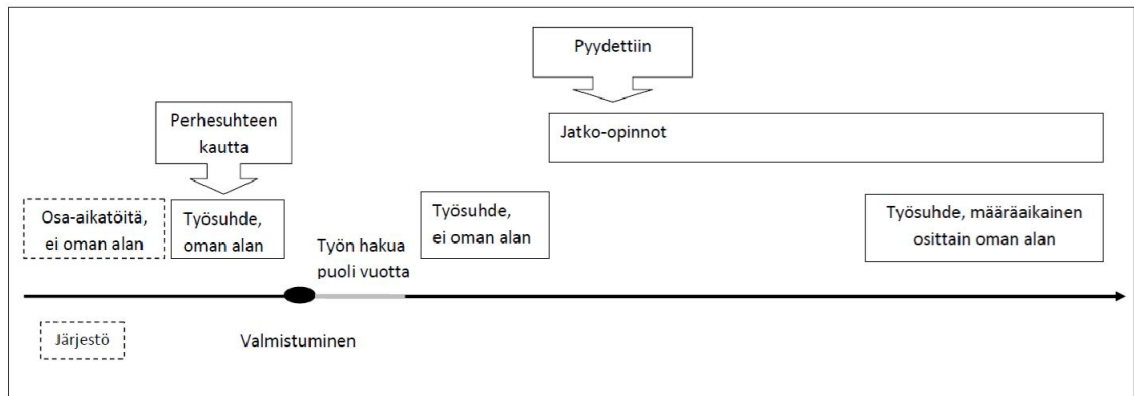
Pyydettiin

Perhesuhteen kautta

Jatko-opinnot

Osa-aikatöitä, ei oman alan

Työsuhde, oman alan

Työn hakua puoli vuotta

Työsuhde, ei oman alan

Työsuhde, määräaikainen osittain oman alan

Järjestö

Valmistuminen